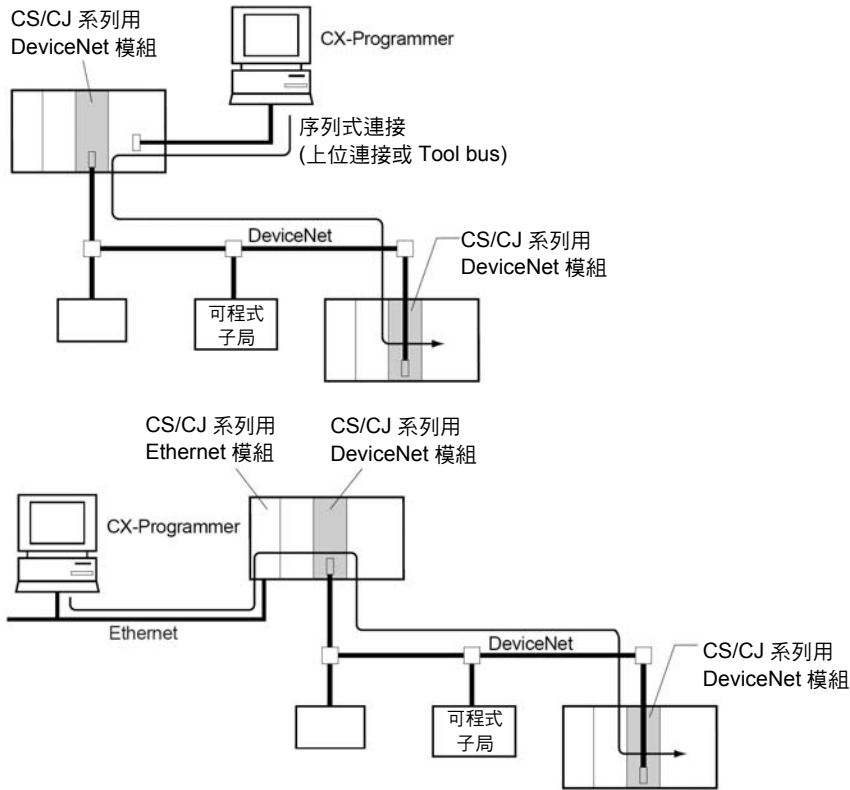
CS/CJ 系列用
DeviceNet 模組

CX-Programmer

序列式連接
(上位連接或 Tool bus)

DeviceNet

CS/CJ 系列用
DeviceNet 模組

可程式
子局

CS/CJ 系列用
Ethernet 模組

CS/CJ 系列用
DeviceNet 模組

CX-Programmer

Ethernet

DeviceNet

CS/CJ 系列用
DeviceNet 模組

可程式
子局